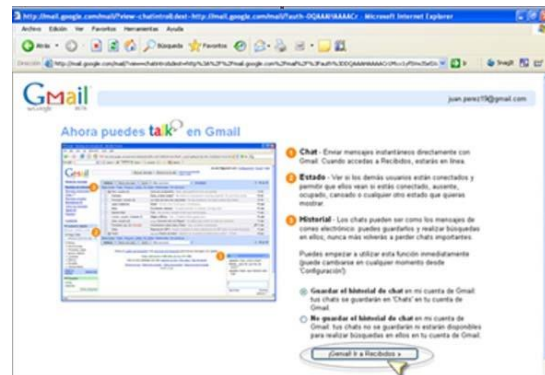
http://mail.google.com/mail/?view=chatintro&dest=http://mail.google.com/mail/?auth=DQAAAHAAAACr - Microsoft Internet Explorer

Archivo Edición Ver Favoritos Herramientas Ayuda

Atrás Búsqueda Favoritos

Dirección http://mail.google.com/mail/?view=chatintro&dest=http%3A%2F%2Fmail.google.com%2Fmail%2F%3Fauth%3DDQAAAHAAAACr

Gmail

juan.perez19@gmail.com

Ahora puedes talk en Gmail

1 Chat - Enviar mensajes instantáneos directamente con Gmail. Cuando accedas a Recibidos, estarás en línea.

2 Estado - Ver si los demás usuarios están conectados y permitir que ellos vean si estás conectado, ausente, ocupado, cansado o cualquier otro estado que quieras mostrar.

3 Historial - Los chats pueden ser como los mensajes de correo electrónico: puedes guardarlos y realizar búsquedas en ellos, nunca más volverás a perder chats importantes.

Puedes empezar a utilizar esta función inmediatamente (puede cambiarse en cualquier momento desde 'Configuración').

Guardar el historial de chat en mi cuenta de Gmail: tus chats se guardarán en 'Chats' en tu cuenta de Gmail.

No guardar el historial de chat en mi cuenta de Gmail: tus chats no se guardarán ni estarán disponibles para realizar búsquedas en ellos en tu cuenta de Gmail.

¡Genial! Ir a Recibidos »